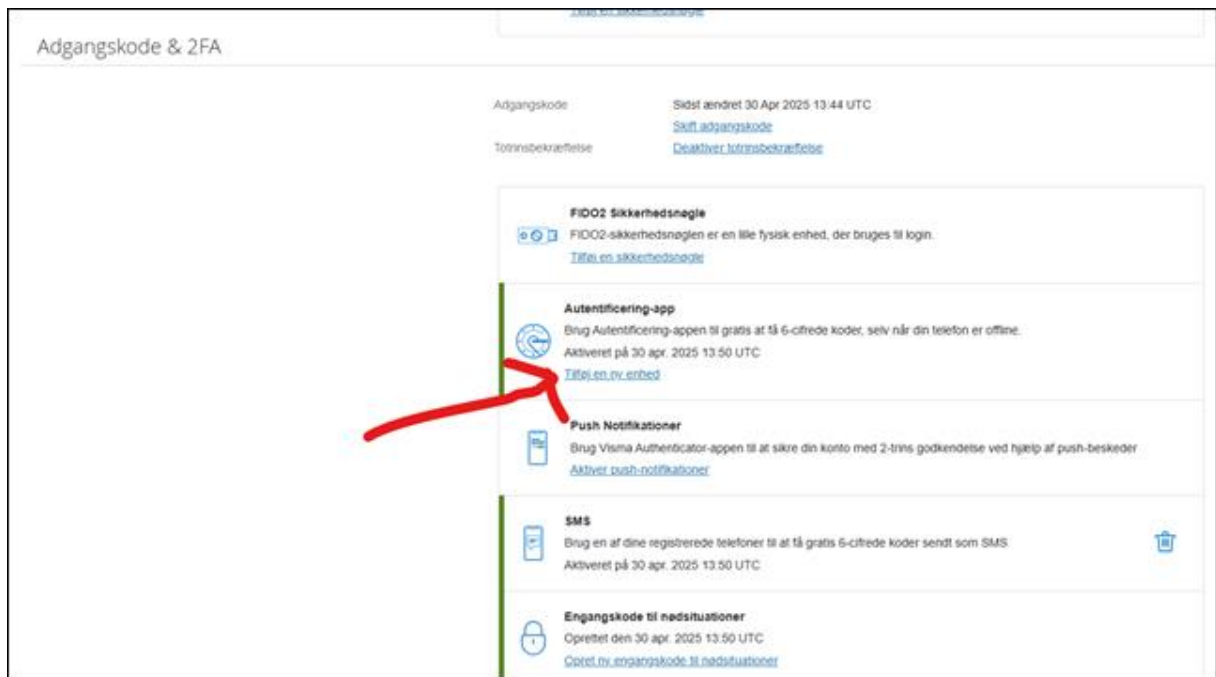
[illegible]

Adgangskode & 2FA

Adgangskode
Sidst ændret 30 Apr 2025 13:44 UTC
Skift adgangskode

Totrinsbekræftelse
Deaktiver totrinsbekræftelse

FIDO2 Sikkerhedsnøgle
FIDO2-sikkerhedsnøglen er en lille fysisk enhed, der bruges til login.
Tilføj en sikkerhedsnøgle

Autentificering-app
Brug Autentificering-appen til gratis at få 6-cifrede koder, selv når din telefon er offline.
Aktiveret på 30 apr. 2025 13:50 UTC
Tilføj en ny enhed

Push Notifikationer
Brug Visma Authenticator-appen til at sikre din konto med 2-trins godkendelse ved hjælp af push-beskeder
Aktiver push-notifikationer

SMS
Brug en af dine registrerede telefoner til at få gratis 6-cifrede koder sendt som SMS.
Aktiveret på 30 apr. 2025 13:50 UTC

Engangskode til nødsituationer
Oprettet den 30 apr. 2025 13:50 UTC
Opret ny engangskode til nødsituationer